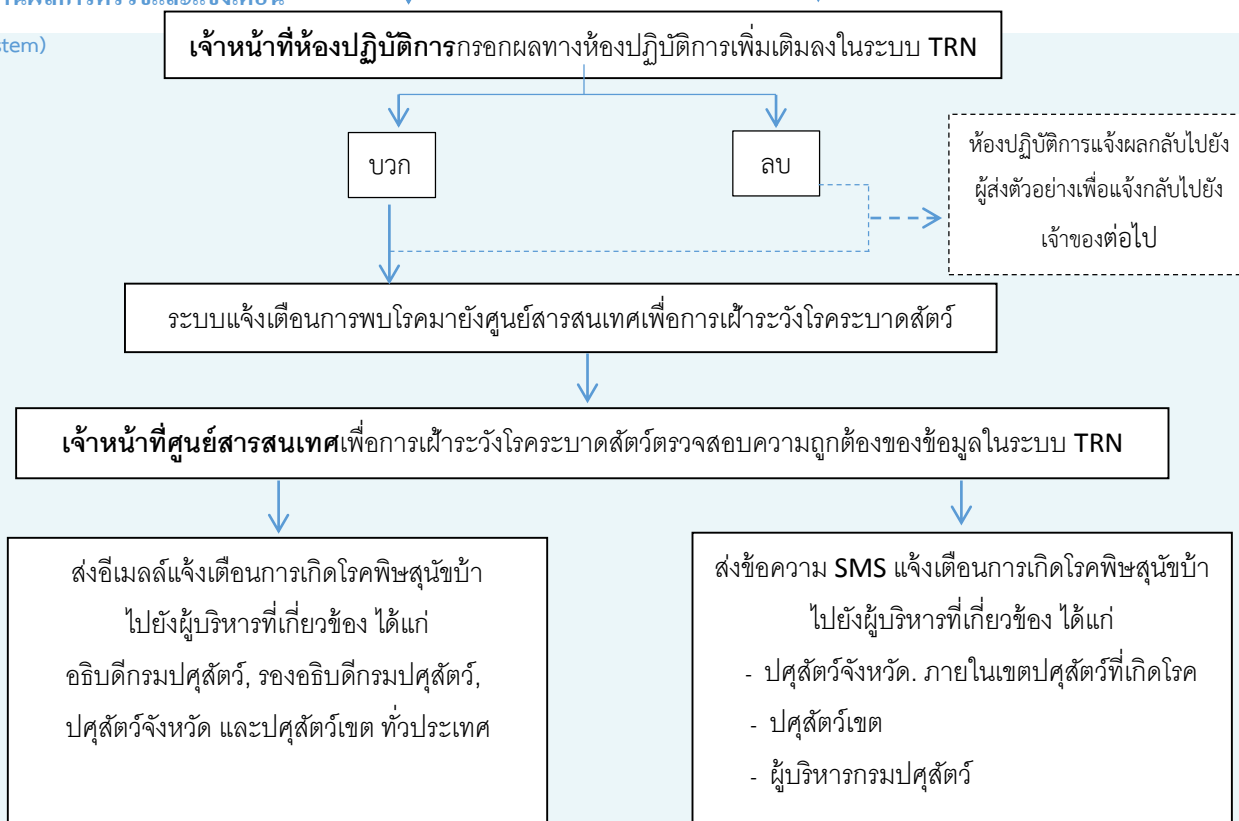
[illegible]

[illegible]stem)

**เจ้าหน้าที่ห้องปฏิบัติการ**กรอกผลทางห้องปฏิบัติการเพิ่มเติมลงในระบบ TRN

บวก

ลบ

ห้องปฏิบัติการแจ้งผลกลับไปยังผู้ส่งตัวอย่างเพื่อแจ้งกลับไปยังเจ้าของต่อไป

ระบบแจ้งเตือนการพบโรคมายังศูนย์สารสนเทศเพื่อการเฝ้าระวังโรคระบาดสัตว์

**เจ้าหน้าที่ศูนย์สารสนเทศ**เพื่อการเฝ้าระวังโรคระบาดสัตว์ตรวจสอบความถูกต้องของข้อมูลในระบบ TRN

ส่งอีเมลล์แจ้งเตือนการเกิดโรคพิษสุนัขบ้าไปยังผู้บริหารที่เกี่ยวข้อง ได้แก่ อธิบดีกรมปศุสัตว์, รองอธิบดีกรมปศุสัตว์, ปศุสัตว์จังหวัด และปศุสัตว์เขต ทั่วประเทศ

ส่งข้อความ SMS แจ้งเตือนการเกิดโรคพิษสุนัขบ้าไปยังผู้บริหารที่เกี่ยวข้อง ได้แก่

- ปศุสัตว์จังหวัด. ภายในเขตปศุสัตว์ที่เกิดโรค
- ปศุสัตว์เขต
- ผู้บริหารกรมปศุสัตว์